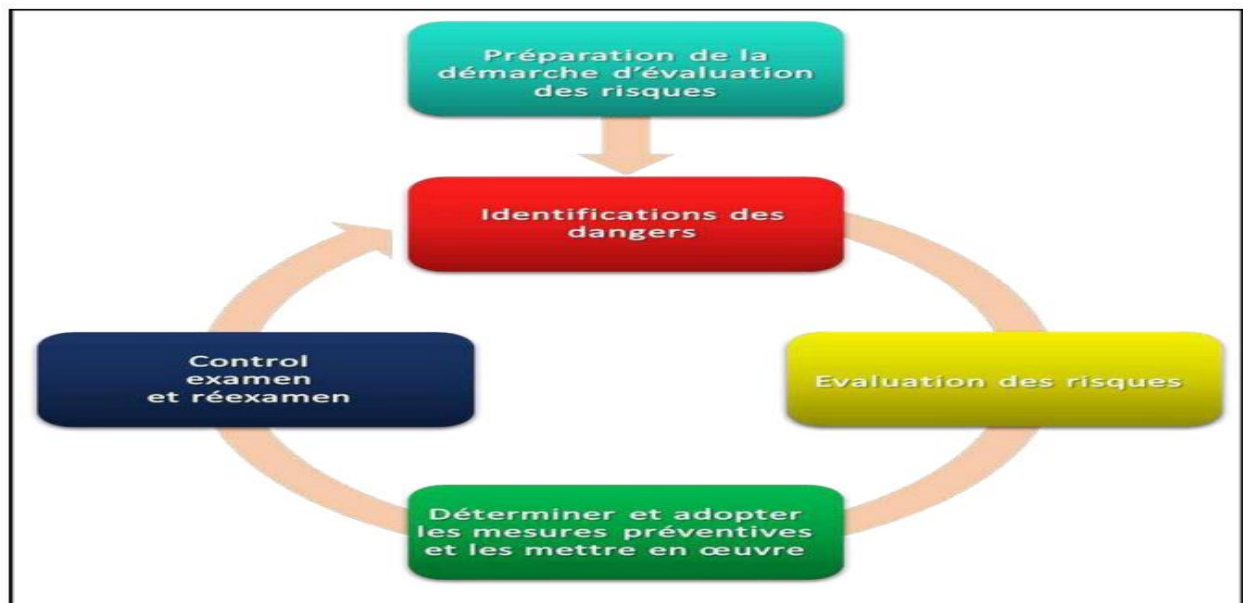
Préparation de la démarche d'évaluation des risques

Identifications des dangers

Evaluation des risques

Déterminer et adopter les mesures préventives et les mettre en œuvre

Control examen et réexamen